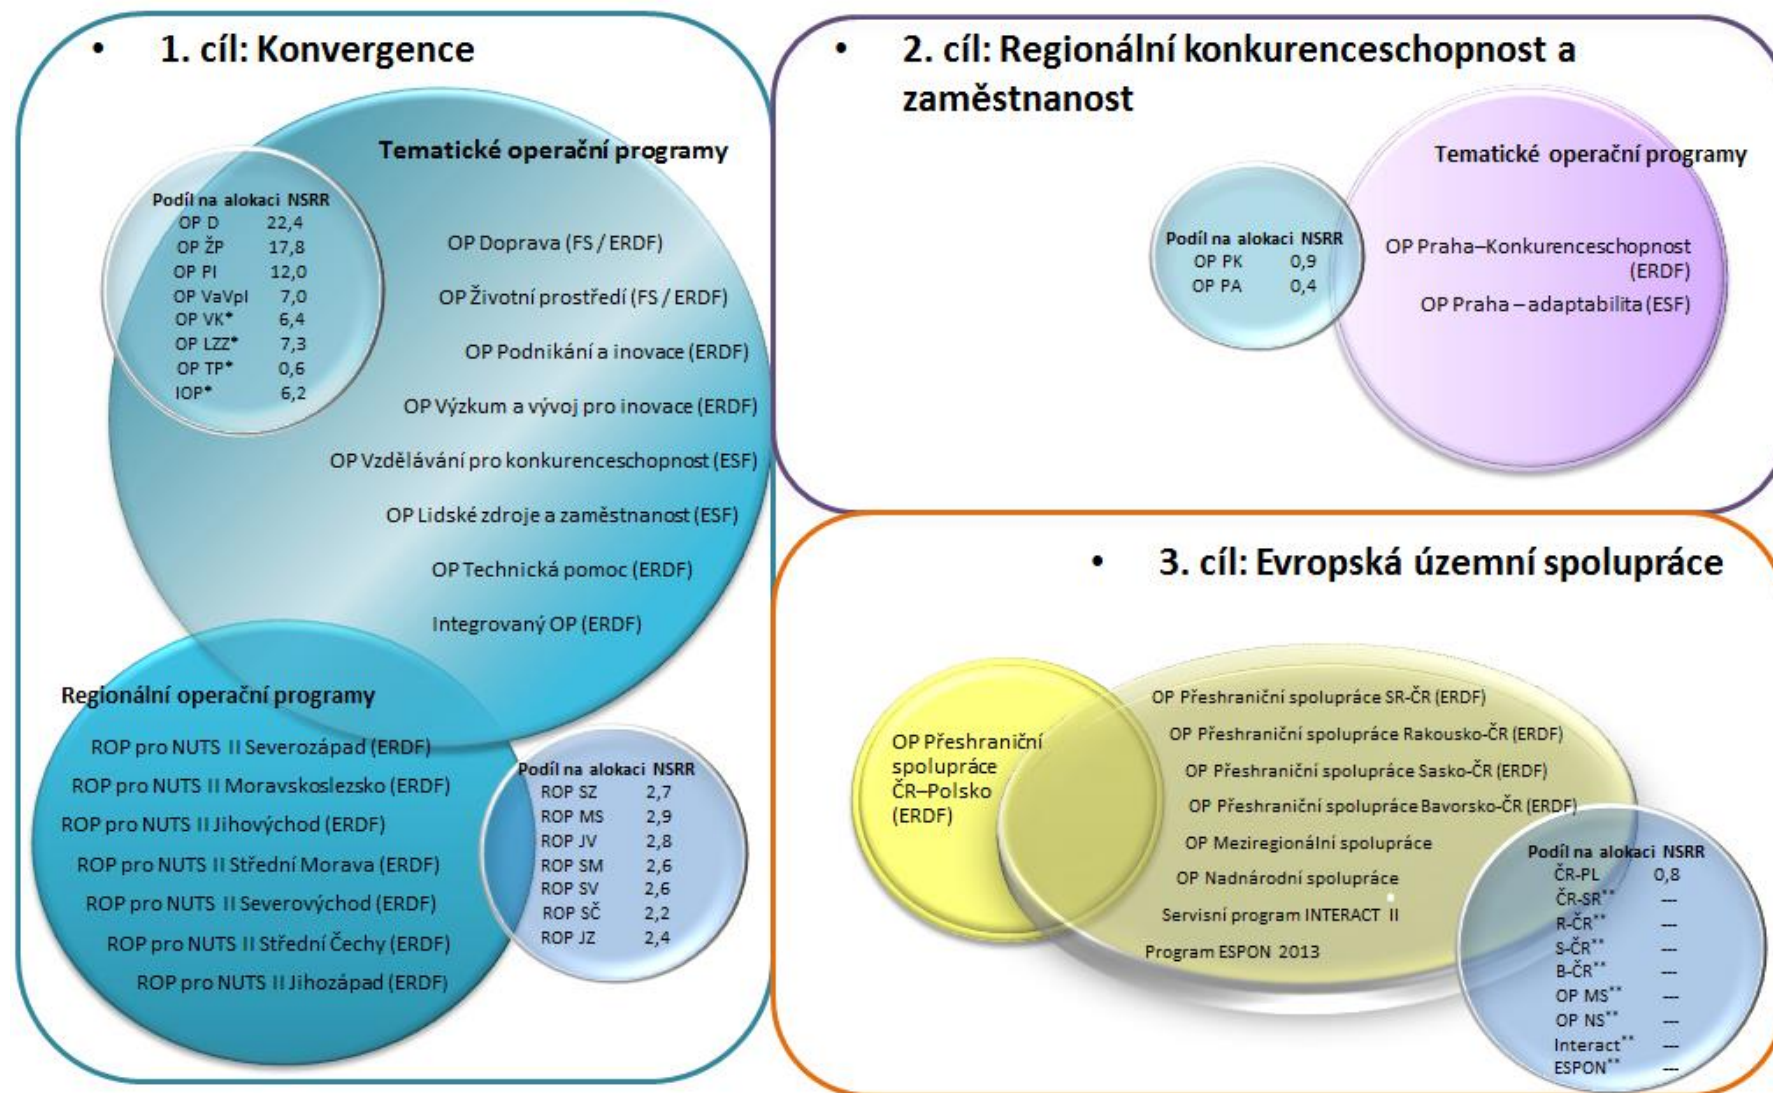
• 1. cíl: Konvergence

Tematické operační programy

Podíl na alokaci NSRR

| | |
|---|---|
| OP D | 22,4 |
| OP ŽP | 17,8 |
| OP PI | 12,0 |
| OP VaVpI | 7,0 |
| OP VK* | 6,4 |
| OP LZZ* | 7,3 |
| OP TP* | 0,6 |
| IOP* | 6,2 |

OP Doprava (FS / ERDF)

OP Životní prostředí (FS / ERDF)

OP Podnikání a inovace (ERDF)

OP Výzkum a vývoj pro inovace (ERDF)

OP Vzdělávání pro konkurenceschopnost (ESF)

OP Lidské zdroje a zaměstnanost (ESF)

OP Technická pomoc (ERDF)

Integrovaný OP (ERDF)

Regionální operační programy

ROP pro NUTS II Severozápad (ERDF)

ROP pro NUTS II Moravskoslezsko (ERDF)

ROP pro NUTS II Jihovýchod (ERDF)

ROP pro NUTS II Střední Morava (ERDF)

ROP pro NUTS II Severovýchod (ERDF)

ROP pro NUTS II Střední Čechy (ERDF)

ROP pro NUTS II Jihozápad (ERDF)

Podíl na alokaci NSRR

| | |
|---|---|
| ROP SZ | 2,7 |
| ROP MS | 2,9 |
| ROP JV | 2,8 |
| ROP SM | 2,6 |
| ROP SV | 2,6 |
| ROP SČ | 2,2 |
| ROP JZ | 2,4 |

• 2. cíl: Regionální konkurenceschopnost a zaměstnanost

Tematické operační programy

Podíl na alokaci NSRR

| | |
|---|---|
| OP PK | 0,9 |
| OP PA | 0,4 |

OP Praha–Konkurenceschopnost (ERDF)

OP Praha – adaptabilita (ESF)

• 3. cíl: Evropská územní spolupráce

OP Přeshraniční spolupráce ČR–Polsko (ERDF)

OP Přeshraniční spolupráce SR-ČR (ERDF)

OP Přeshraniční spolupráce Rakousko-ČR (ERDF)

OP Přeshraniční spolupráce Sasko-ČR (ERDF)

OP Přeshraniční spolupráce Bavorsko-ČR (ERDF)

OP Meziregionální spolupráce

OP Nadnárodní spolupráce

Servisní program INTERACT II

Program ESPON 2013

Podíl na alokaci NSRR

| | |
|---|---|
| ČR-PL | 0,8 |
| ČR-SR** | --- |
| R-ČR** | --- |
| S-ČR** | --- |
| B-ČR** | --- |
| OP MS** | --- |
| OP NS** | --- |
| Interact** | --- |
| ESPON** | --- |